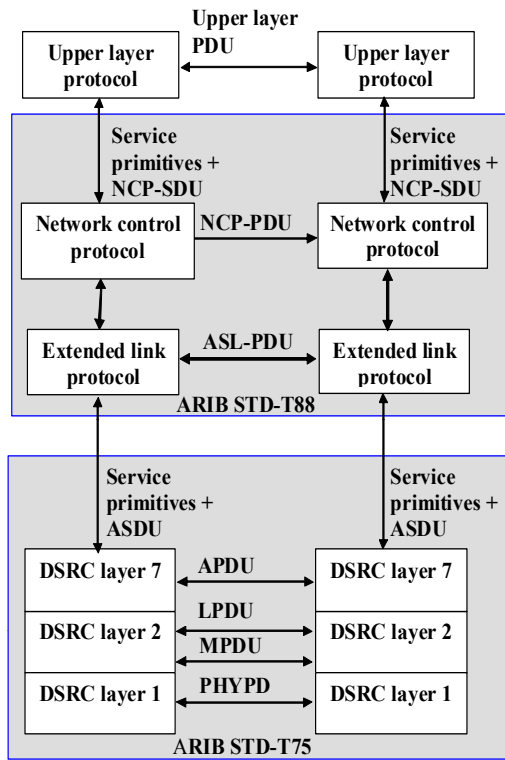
Upper layer protocol

Upper layer PDU

Upper layer protocol

Service primitives + NCP-SDU

Service primitives + NCP-SDU

Network control protocol

NCP-PDU

Network control protocol

Extended link protocol

ASL-PDU

Extended link protocol

ARIB STD-T88

Service primitives + ASDU

Service primitives + ASDU

DSRC layer 7

APDU

DSRC layer 7

LPDU

DSRC layer 2

MPDU

DSRC layer 2

DSRC layer 1

PHYPD

DSRC layer 1

ARIB STD-T75